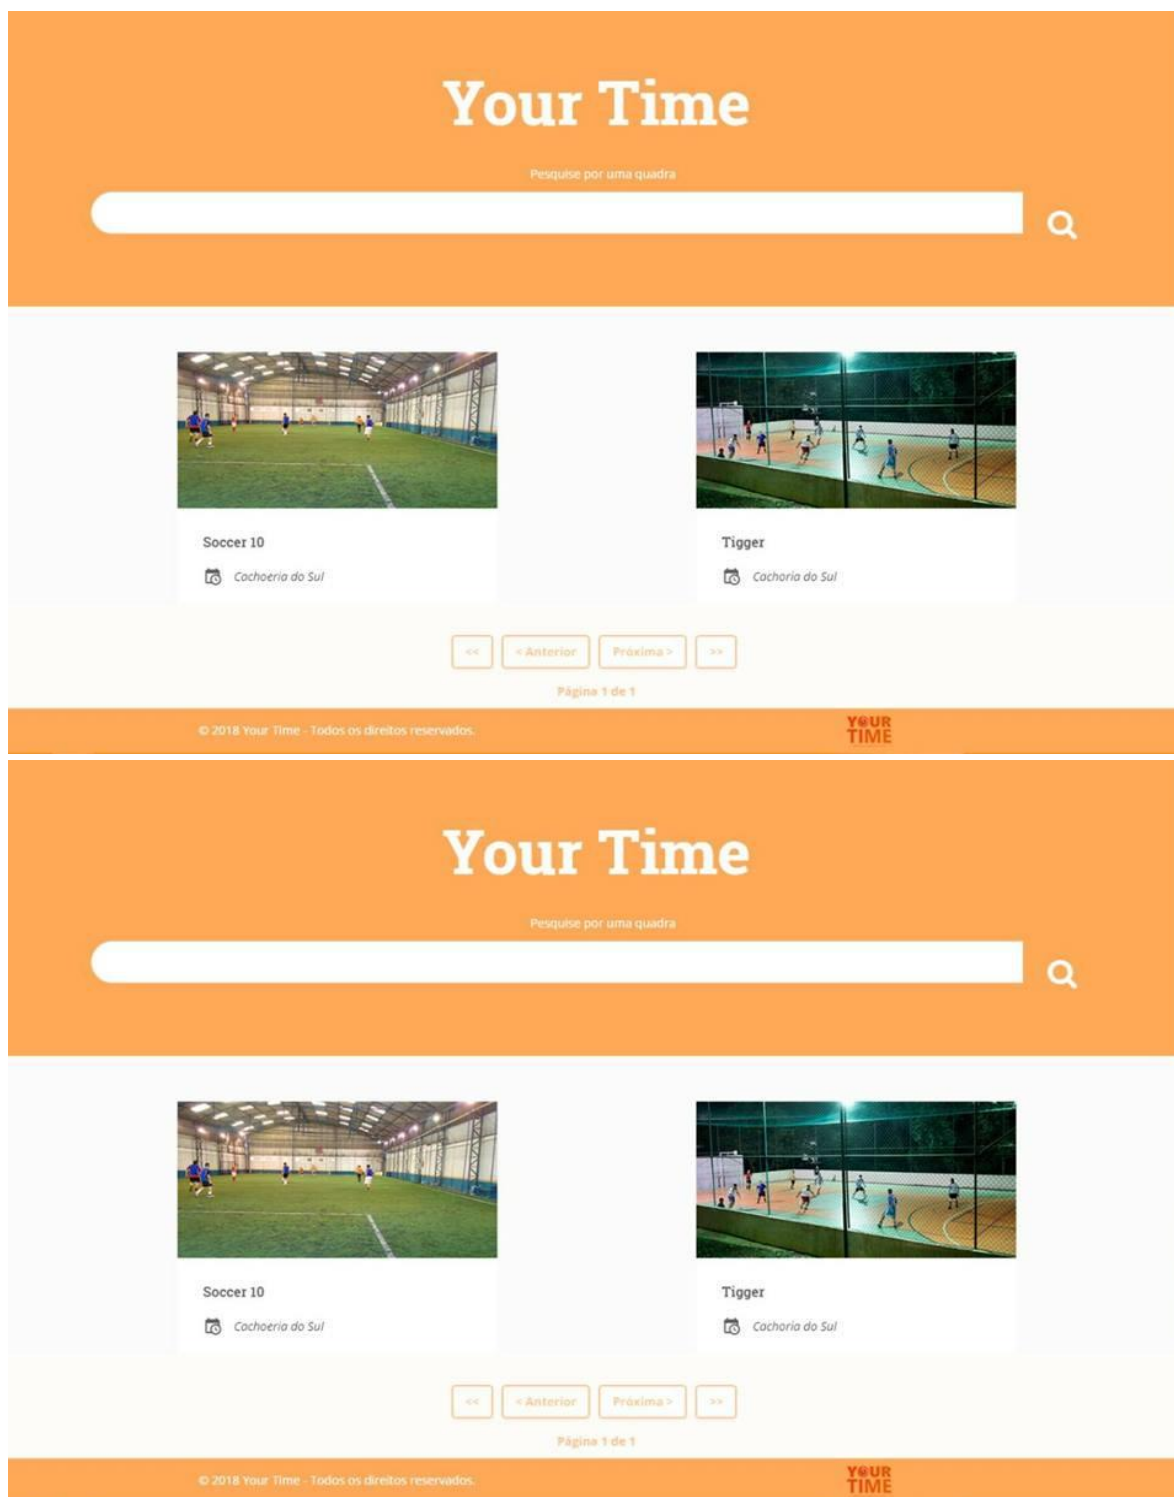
Your Time

Pesquise por uma quadra

Soccer 10

Cachoeria do Sul

Tigger

Cachoria do Sul

<< < Anterior Próxima > >>

Página 1 de 1

© 2018 Your Time - Todos os direitos reservados.

YOUR TIME

Your Time

Pesquise por uma quadra

Soccer 10

Cachoeria do Sul

Tigger

Cachoria do Sul

<< < Anterior Próxima > >>

Página 1 de 1

© 2018 Your Time - Todos os direitos reservados.

YOUR TIME